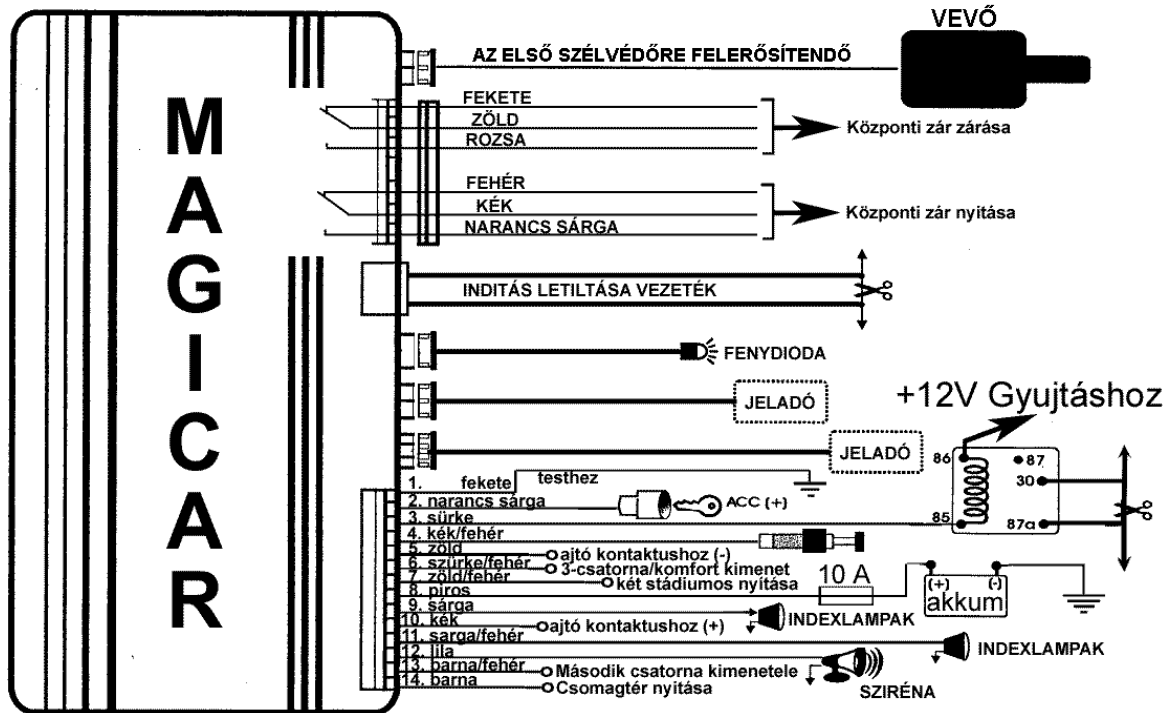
MAGICAR

VEVŐ

AZ ELSŐ SZÉLVÉDŐRE FELERŐSÍTENDŐ

FEKETE
ZÖLD
ROZSA

Központi zár zárása

FEHÉR
KÉK
NARANCS SÁRGA

Központi zár nyitása

INDITÁS LETILTÁSA VEZETÉK

FENYDIODA

JELADÓ

JELADÓ

+12V Gyujtáshoz

86
87
30
85
87a

1. fekete
testhez
2. narancs sárga
ACC (+)
3. sürke
4. kék/fehér
5. zöld
ajtó kontaktushoz (-)
6. szürke/fehér
3-csatorna/komfort kimenet
7. zöld/fehér
két stádiumos nyítása
8. piros
10 A
(+) (-)
akkum
9. sárga
10. kék
ajtó kontaktushoz (+)
INDEXLAMPAK
11. sarga/fehér
INDEXLAMPAK
12. lila
13. barna/fehér
Második csatorna kimenetele
14. barna
Csomagtér nyitása
SZIRÉNA